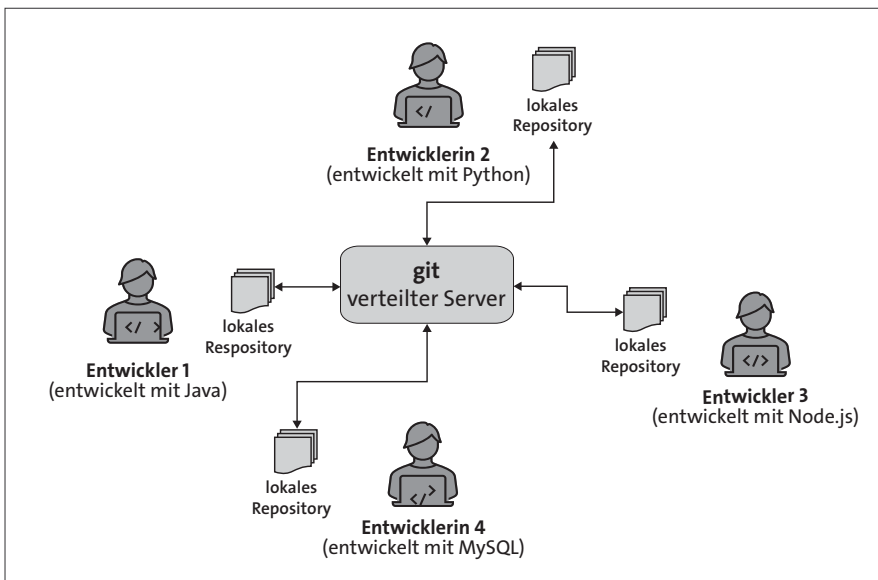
lokales Repository

Entwicklerin 2
(entwickelt mit Python)

git
verteilter Server

lokales Respository

Entwickler 1
(entwickelt mit Java)

lokales Repository

Entwickler 3
(entwickelt mit Node.js)

lokales Repository

Entwicklerin 4
(entwickelt mit MySQL)